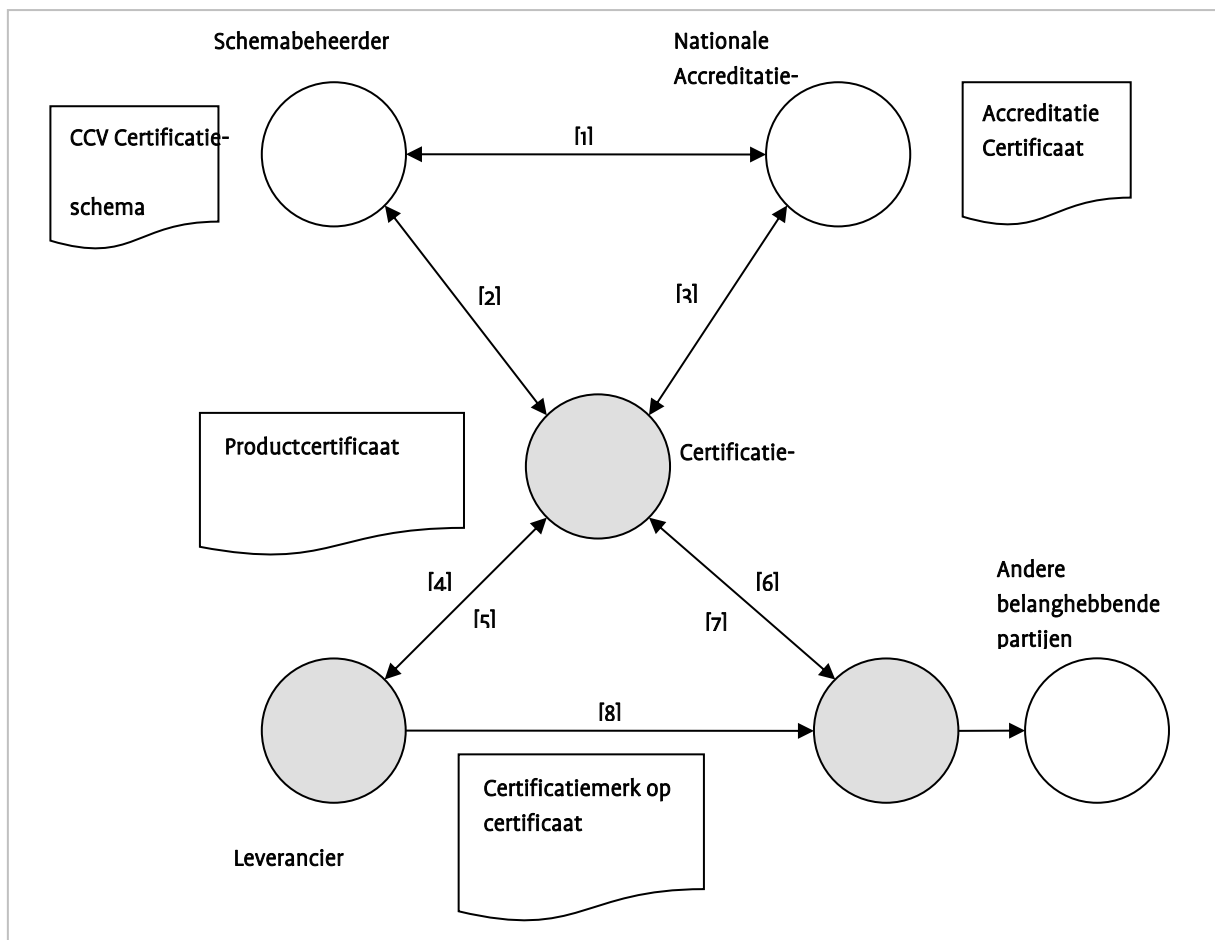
Schemabeheerder

Nationale Accreditatie-

CCV Certificatie-

schema

[1]

Accreditatie Certificaat

[2]

[3]

Productcertificaat

Certificatie-

[4]

[5]

[6]

[7]

Andere belanghebbende partijen

[8]

Certificatiemerk op certificaat

Leverancier